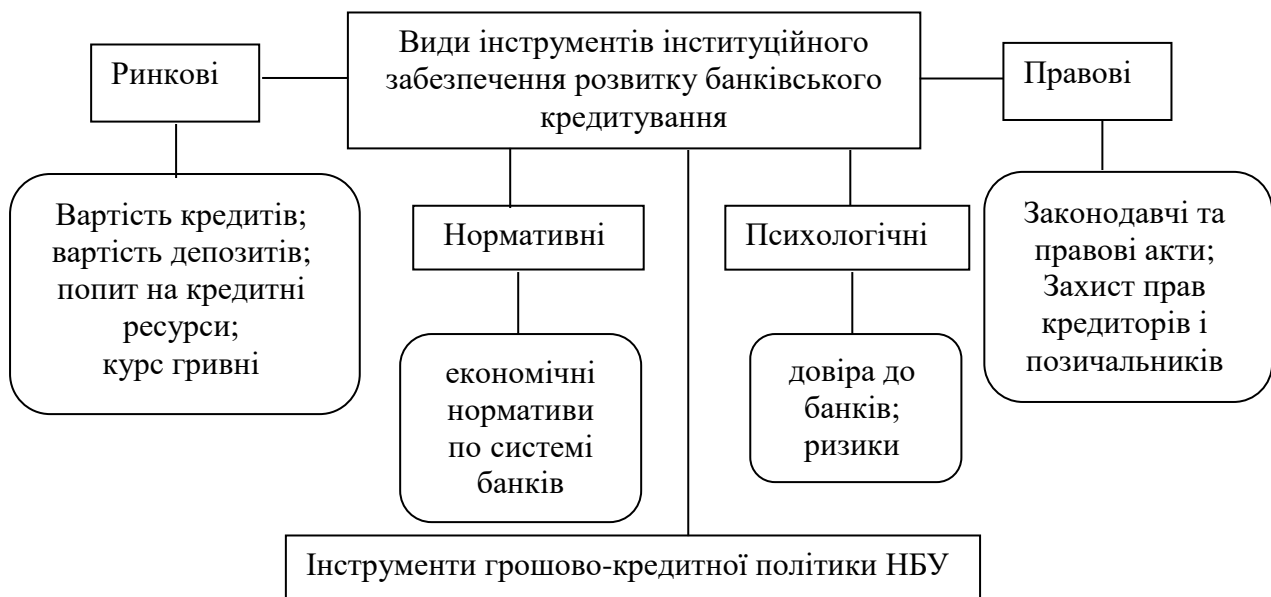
Види інструментів інституційного забезпечення розвитку банківського кредитування

Ринкові

Вартість кредитів; вартість депозитів; попит на кредитні ресурси; курс гривні

Нормативні

економічні нормативи по системі банків

Психологічні

довіра до банків; ризики

Правові

Законодавчі та правові акти; Захист прав кредиторів і позичальників

Інструменти грошово-кредитної політики НБУ